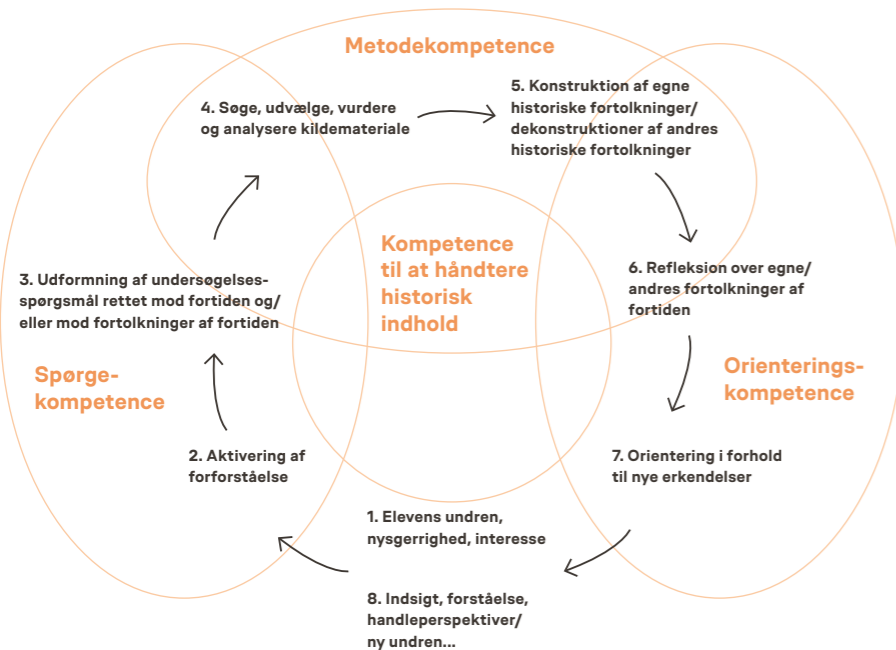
Metodekompetence

4. Søge, udvælge, vurdere og analysere kildemateriale

5. Konstruktion af egne historiske fortolkninger/ dekonstruktioner af andres historiske fortolkninger

Kompetence til at håndtere historisk indhold

3. Udformning af undersøgelsesspørgsmål rettet mod fortiden og/ eller mod fortolkninger af fortiden

6. Refleksion over egne/ andres fortolkninger af fortiden

Spørgekompetence

Orienteringskompetence

2. Aktivering af forforståelse

7. Orientering i forhold til nye erkendelser

1. Elevens undren, nysgerrighed, interesse

8. Indsigt, forståelse, handleperspektiver/ ny undren...